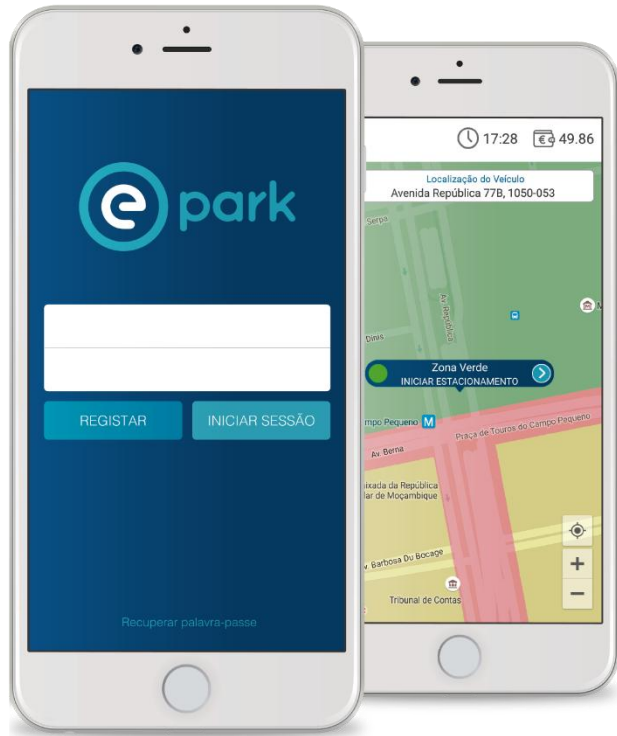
e park

REGISTAR

INICIAR SESSÃO

Recuperar palavra-passe

17:28

49.86

Localização do Veículo
Avenida República 77B, 1050-053

Serpa

Av. República

Dinis

Zona Verde
INICIAR ESTACIONAMENTO

Campo Pequeno

Praça de Touros do Campo Pequeno

Av. Berna

ixada da República
lar de Moçambique

v. Barbosa Du Bocage

Tribunal de Contas

+

−